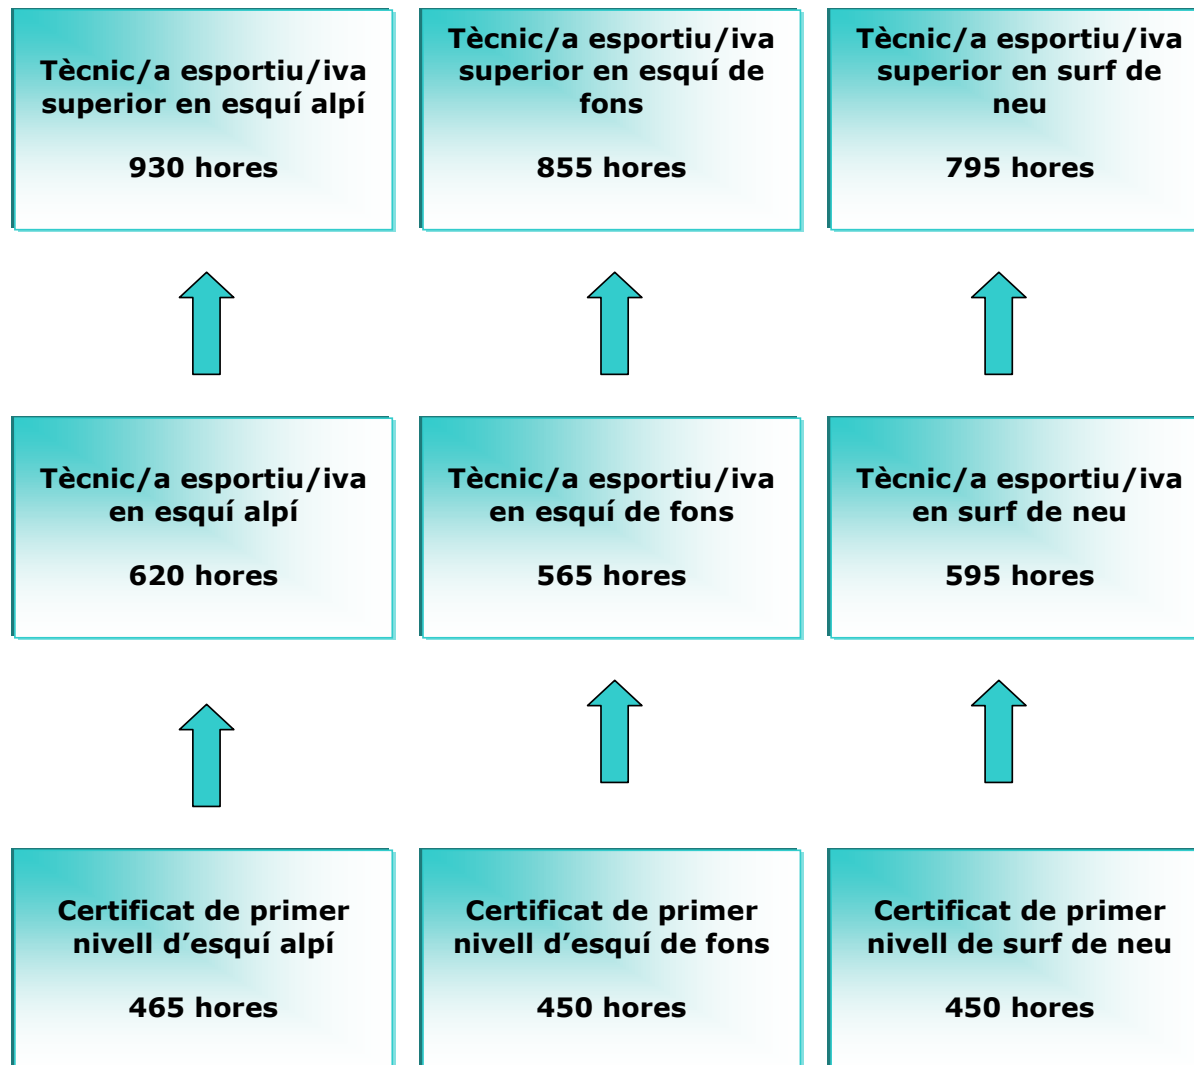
Tècnic/a esportiu/iva superior en esquí alpí

930 hores

Tècnic/a esportiu/iva superior en esquí de fons

855 hores

Tècnic/a esportiu/iva superior en surf de neu

795 hores

Tècnic/a esportiu/iva en esquí alpí

620 hores

Tècnic/a esportiu/iva en esquí de fons

565 hores

Tècnic/a esportiu/iva en surf de neu

595 hores

Certificat de primer nivell d'esquí alpí

465 hores

Certificat de primer nivell d'esquí de fons

450 hores

Certificat de primer nivell de surf de neu

450 hores